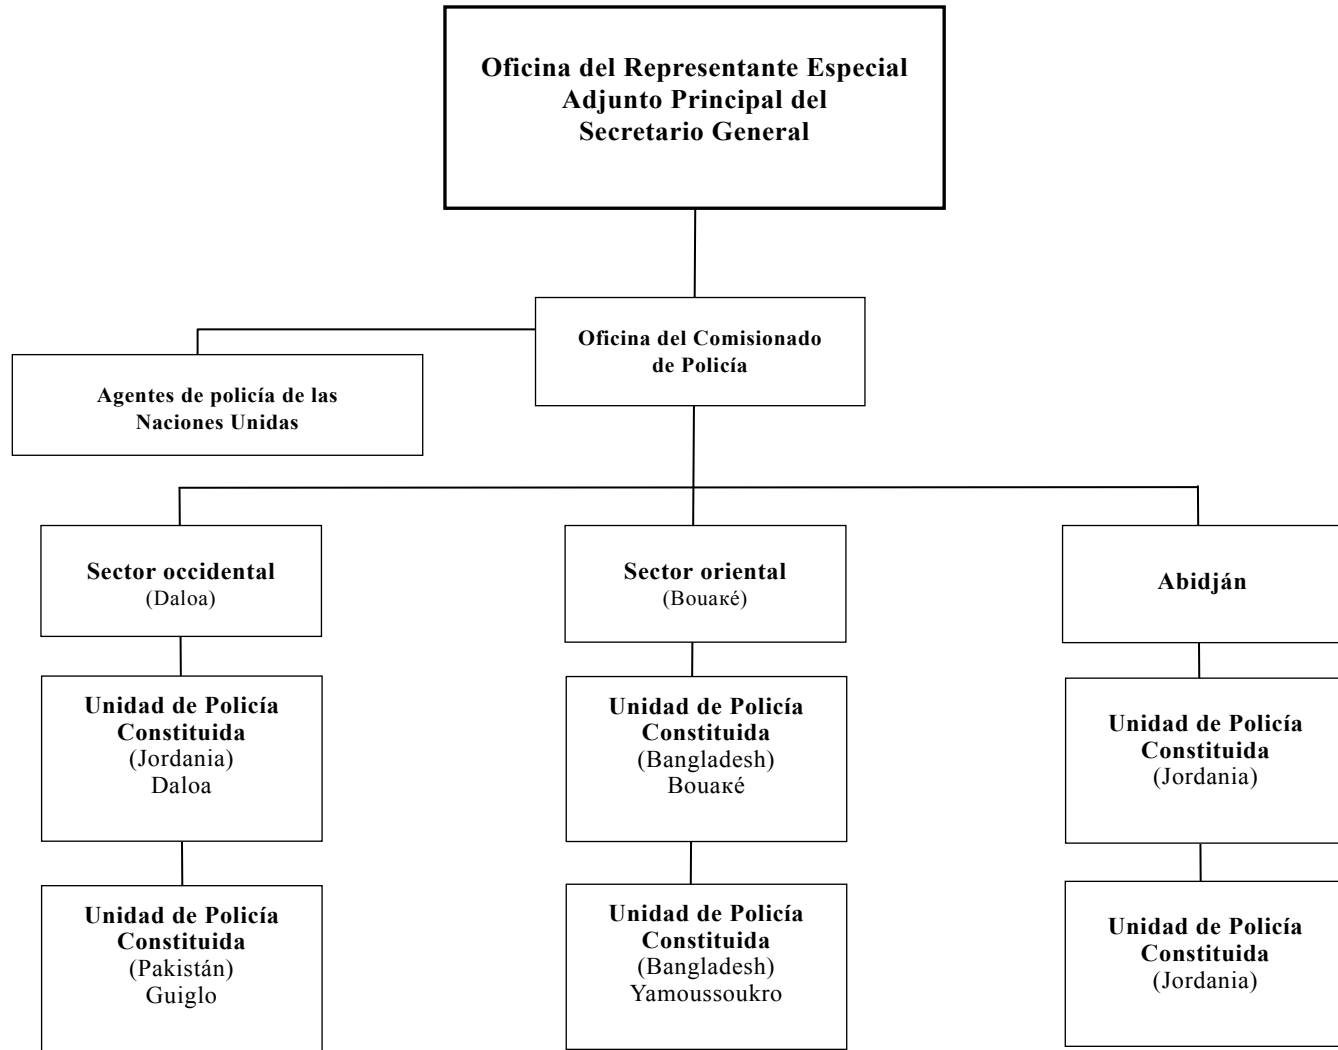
Oficina del Representante Especial Adjunto Principal del Secretario General

Oficina del Comisionado de Policía

Agentes de policía de las Naciones Unidas

Sector occidental
(Daloa)

Sector oriental
(Bouaké)

Abidján

Unidad de Policía Constituida
(Jordania)
Daloa

Unidad de Policía Constituida
(Bangladesh)
Bouaké

Unidad de Policía Constituida
(Jordania)

Unidad de Policía Constituida
(Pakistán)
Guiglo

Unidad de Policía Constituida
(Bangladesh)
Yamoussoukro

Unidad de Policía Constituida
(Jordania)